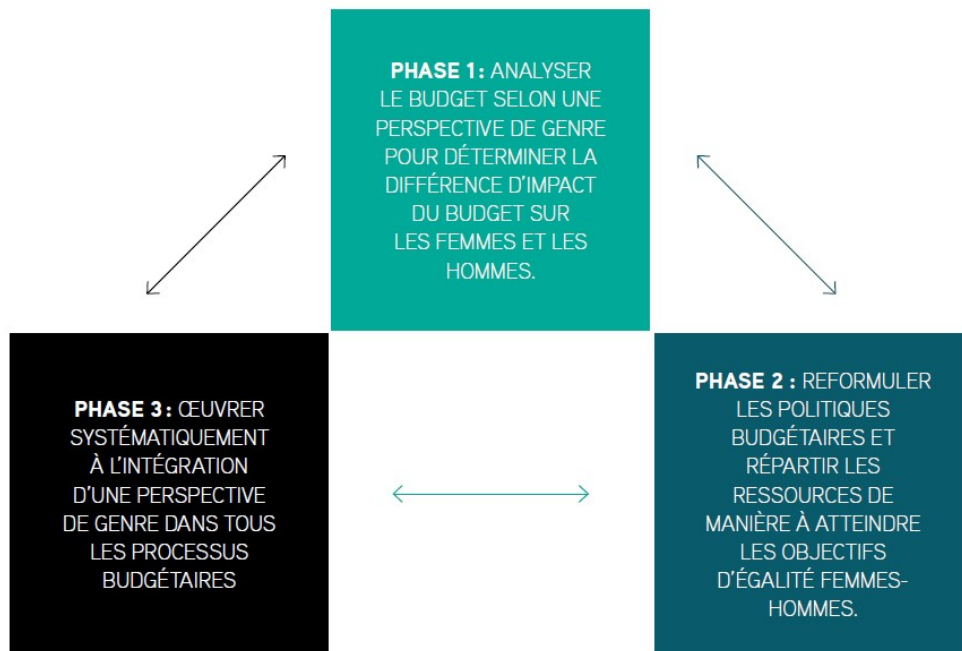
**PHASE 1:** ANALYSER LE BUDGET SELON UNE PERSPECTIVE DE GENRE POUR DÉTERMINER LA DIFFÉRENCE D'IMPACT DU BUDGET SUR LES FEMMES ET LES HOMMES.

**PHASE 3 :** ŒUVRER SYSTÉMATIQUEMENT À L'INTÉGRATION D'UNE PERSPECTIVE DE GENRE DANS TOUS LES PROCESSUS BUDGÉTAIRES

**PHASE 2 :** REFORMULER LES POLITIQUES BUDGÉTAIRES ET RÉPARTIR LES RESSOURCES DE MANIÈRE À ATTEINDRE LES OBJECTIFS D'ÉGALITÉ FEMMES-HOMMES.